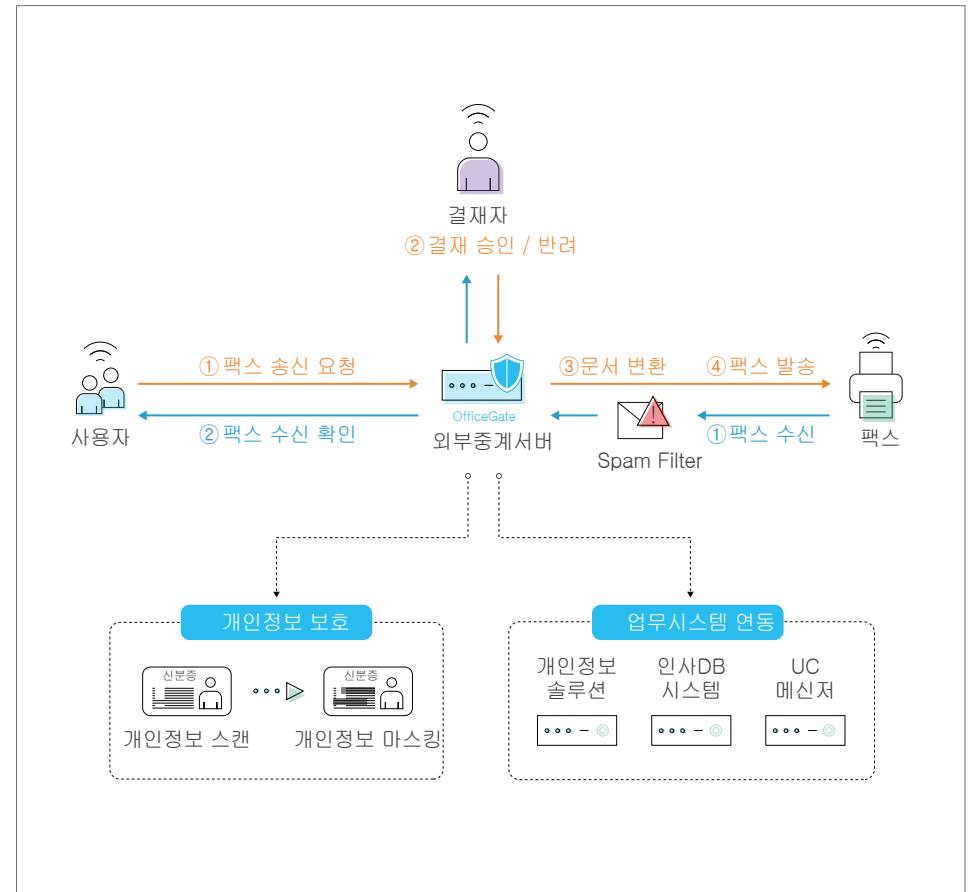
결재자
②결재 승인 / 반려

①팩스 송신 요청
②팩스 수신 확인
사용자

OfficeGate
외부중계서버

③문서 변환
④팩스 발송
①팩스 수신
Spam Filter
팩스

개인정보 보호
신분증
개인정보 스캔
신분증
개인정보 마스킹

업무시스템 연동
개인정보 솔루션
인사DB 시스템
UC 메신저